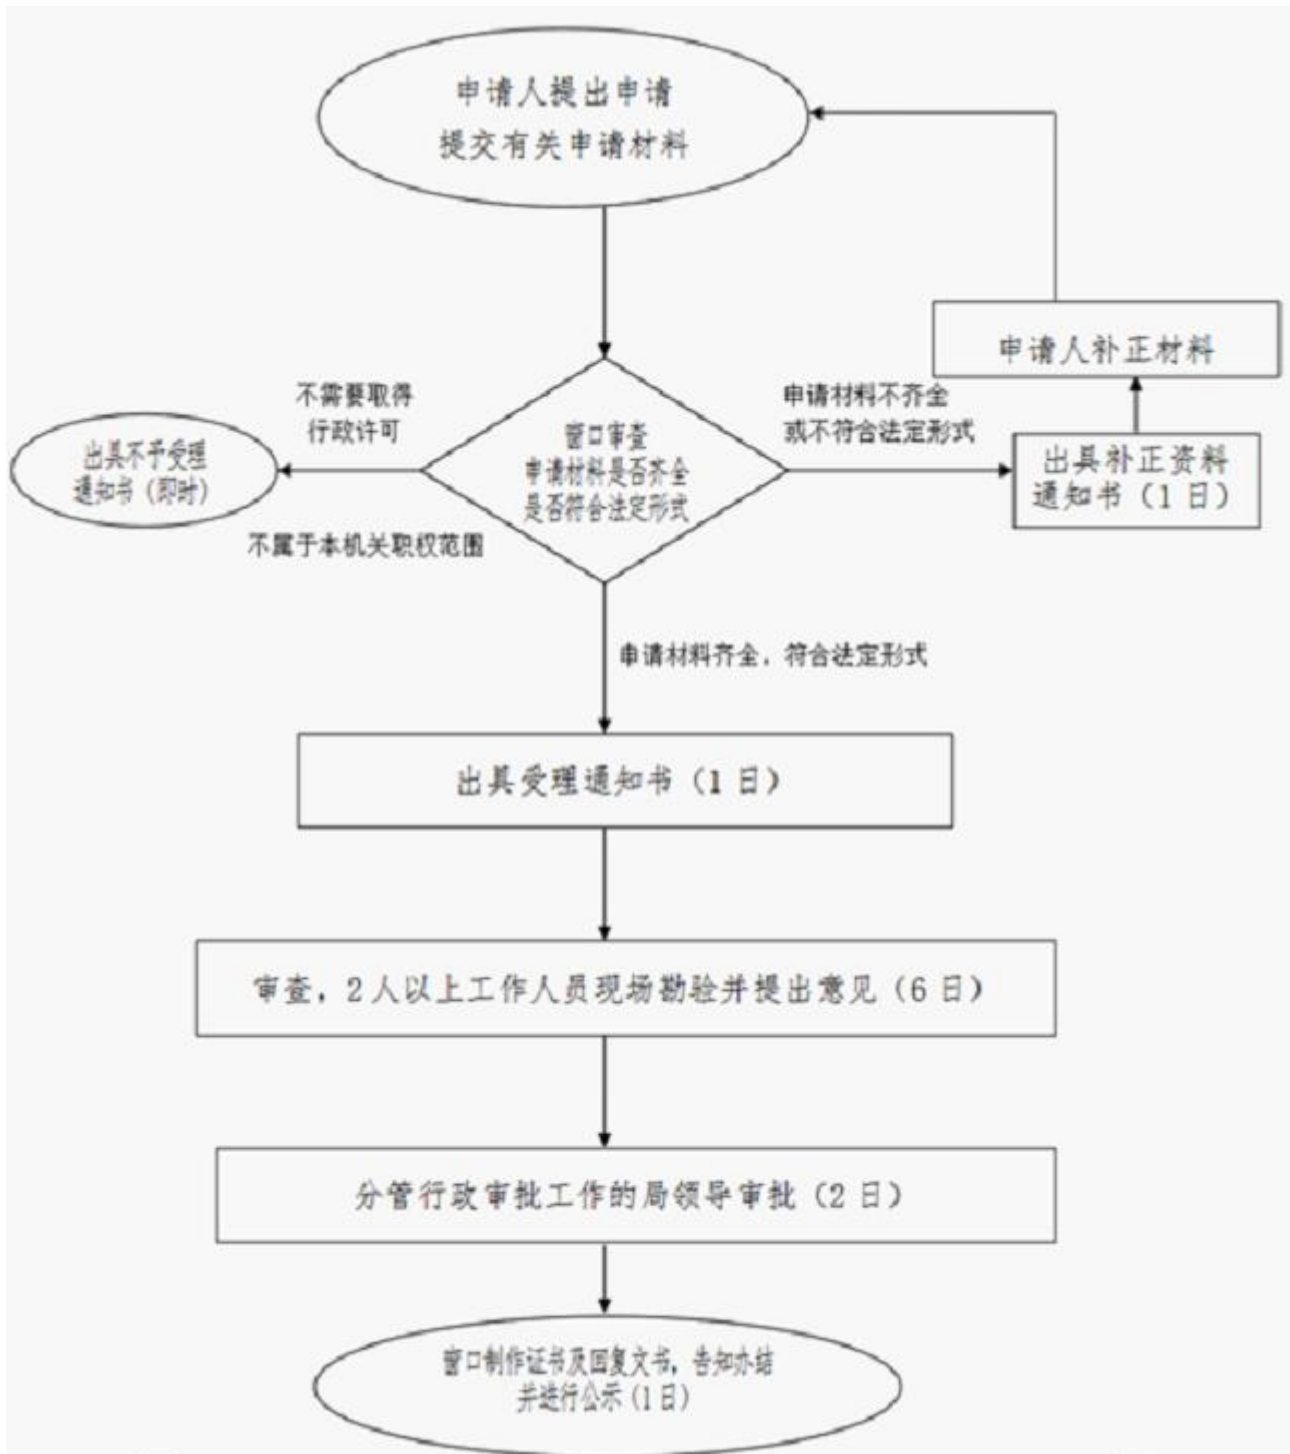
申请人提出申请
提交有关申请材料

申请人补正材料

不需要取得行政许可

申请材料不齐全或不符合法定形式

出具不予受理通知书（即时）

窗口审查
申请材料是否齐全
是否符合法定形式

出具补正资料通知书（1日）

不属于本机关职权范围

申请材料齐全，符合法定形式

出具受理通知书（1日）

审查，2人以上工作人员现场勘验并提出意见（6日）

分管行政审批工作的局领导审批（2日）

窗口制作证书及回复文书，告知办结并进行公示（1日）